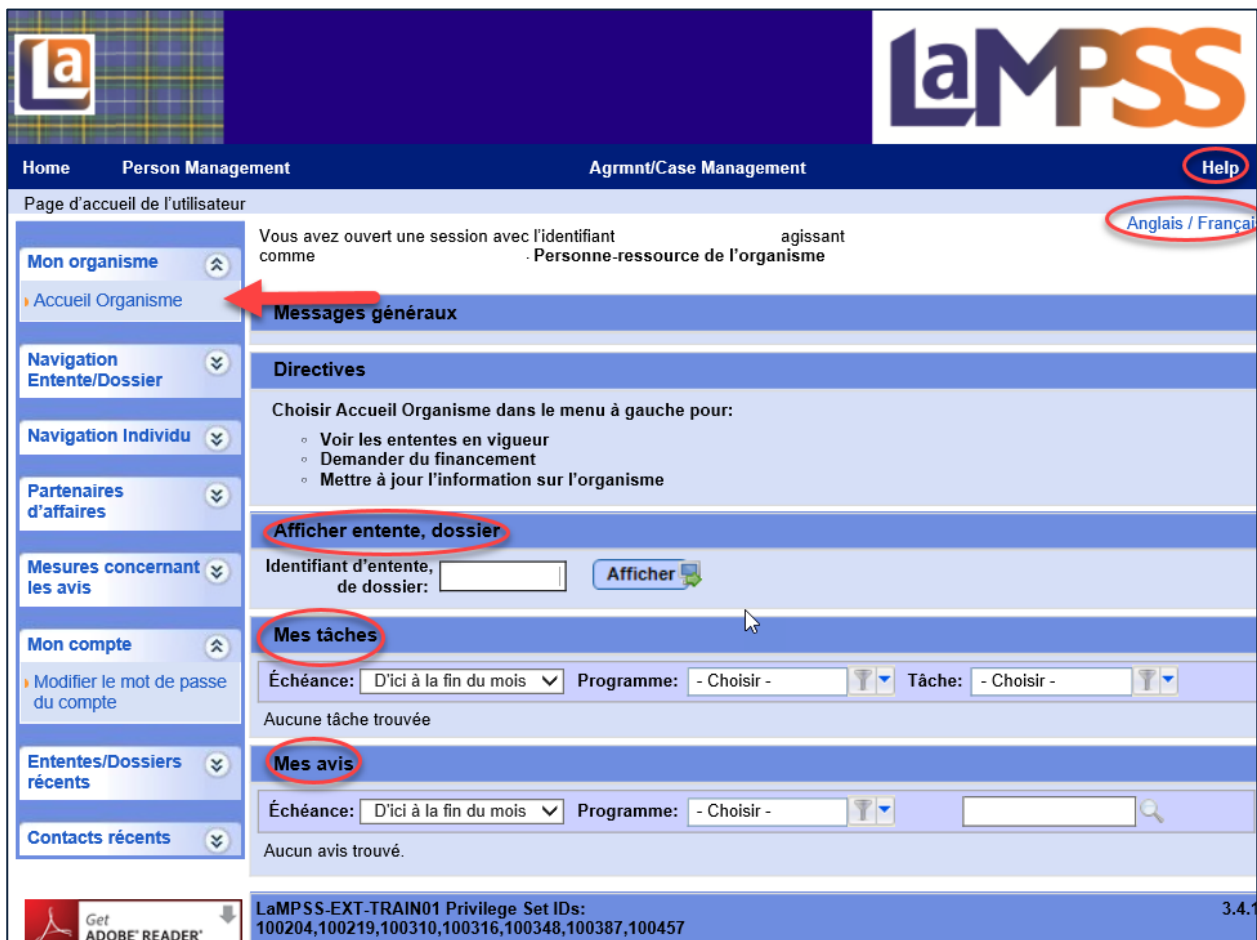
La

LaMPSS

Home Person Management Agrmnt/Case Management Help

Page d'accueil de l'utilisateur

Anglais / Françai

Vous avez ouvert une session avec l'identifiant agissant comme - Personne-ressource de l'organisme

Mon organisme

Accueil Organisme

Navigation Entente/Dossier

Navigation Individu

Partenaires d'affaires

Mesures concernant les avis

Mon compte

Modifier le mot de passe du compte

Ententes/Dossiers récents

Contacts récents

Messages généraux

Directives

Choisir Accueil Organisme dans le menu à gauche pour:

- Voir les ententes en vigueur
- Demander du financement
- Mettre à jour l'information sur l'organisme

Afficher entente, dossier

Identifiant d'entente, de dossier:

Afficher

Mes tâches

Échéance: D'ici à la fin du mois Programme: - Choisir - Tâche: - Choisir -

Aucune tâche trouvée

Mes avis

Échéance: D'ici à la fin du mois Programme: - Choisir -

Aucun avis trouvé.

Get ADOBE READER

LaMPSS-EXT-TRAIN01 Privilege Set IDs: 100204,100219,100310,100316,100348,100387,100457

3.4.1